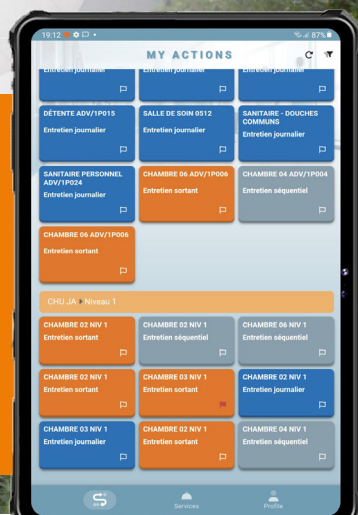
19:12 87%

MY ACTIONS

Entretien journalier
Entretien journalier
Entretien journalier

DÉTENTE ADV/1P015
Entretien journalier

SALLE DE SOIN 0512
Entretien journalier

SANITAIRE - DOUCHES COMMUNS
Entretien journalier

SANITAIRE PERSONNEL ADV/1P024
Entretien journalier

CHAMBRE 06 ADV/1P006
Entretien sortant

CHAMBRE 04 ADV/1P004
Entretien séquentiel

CHAMBRE 06 ADV/1P006
Entretien sortant

CHU JA ▸ Niveau 1

CHAMBRE 02 NIV 1
Entretien sortant

CHAMBRE 02 NIV 1
Entretien séquentiel

CHAMBRE 06 NIV 1
Entretien séquentiel

CHAMBRE 02 NIV 1
Entretien sortant

CHAMBRE 03 NIV 1
Entretien sortant

CHAMBRE 02 NIV 1
Entretien journalier

CHAMBRE 03 NIV 1
Entretien journalier

CHAMBRE 02 NIV 1
Entretien sortant

CHAMBRE 04 NIV 1
Entretien séquentiel

Services
Profile